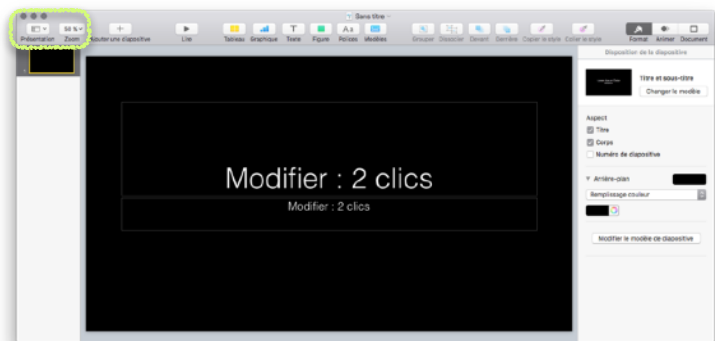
Sans titre

Présentation Zoom Ajouter une diapositive Lire Tableau Graphique Texte Figure Polices Modèles Grouper Dissocier Devant Derrière Copier le style Coller le style Format Animer Document

58 %

Modifier : 2 clics

Modifier : 2 clics

Disposition de la diapositive

Titre et sous-titre

Changer le modèle

Aspect

Titre

Corps

Numéro de diapositive

Arrière-plan

Remplissage couleur

Modifier le modèle de diapositive